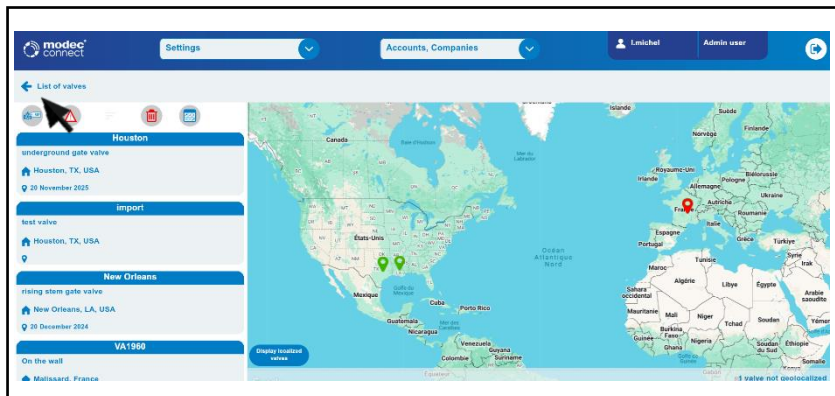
modec connect

Settings

Accounts, Companies

l.michel

Admin user

List of valves

Houston

underground gate valve

Houston, TX, USA

20 November 2025

import

test valve

Houston, TX, USA

New Orleans

rising stem gate valve

New Orleans, LA, USA

20 December 2024

VA1960

On the wall

Malissard, France

Display localized valves

Islande
Suède
Finlande
Norvège
Baie d'Hudson
Mer du Labrador
Royaume-Uni
Irlande
Biélorussie
Pologne
Allemagne
Ukraine
Autriche
Roumanie
France
Italie
Espagne
Portugal
Grèce
Türkiye
États-Unis
Océan Atlantique Nord
Tunisie
Syrie
Irak
Maroc
Algérie
Libye
Égypte
Mexique
Golfe du Mexique
Cuba
Porto Rico
Sahara occidental
Arabie saoudite
Mauritanie
Mali
Niger
Tchad
Soudan
Guatemala
Mer des Caraïbes
Nicaragua
Venezuela
Burkina Faso
Guinée
Nigeria
Éthiopie
Soudan du Sud
Colombie
Suriname
Ghana

1 valve not geolocalized